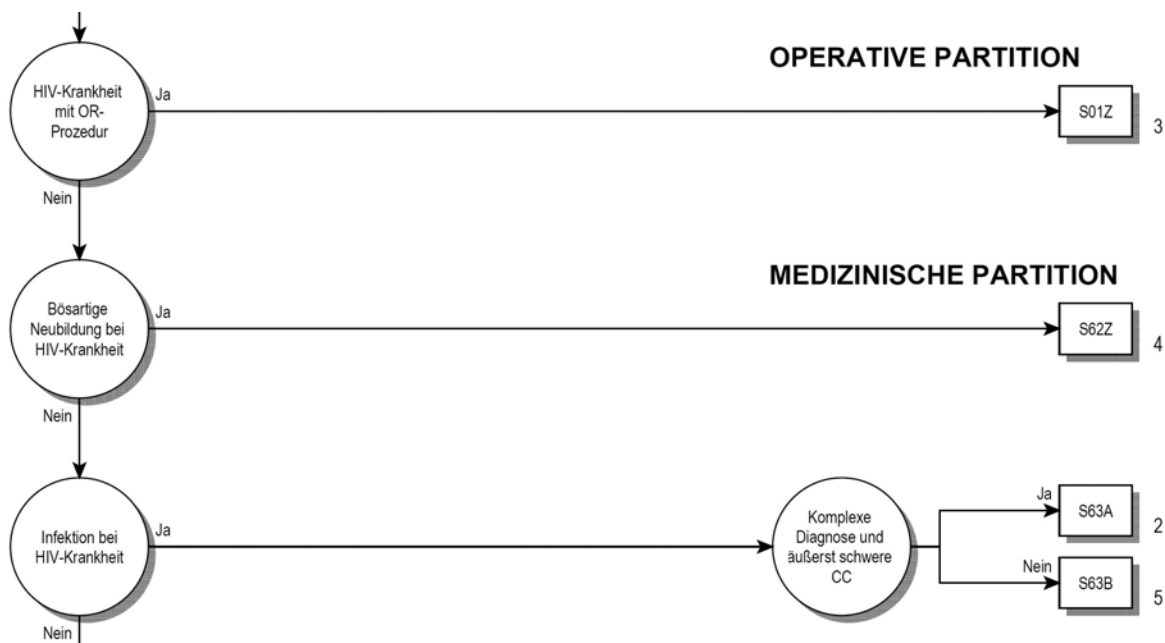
OPERATIVE PARTITION

HIV-Krankheit mit OR-Prozedur

Ja

S01Z

3

Nein

MEDIZINISCHE PARTITION

Bösartige Neubildung bei HIV-Krankheit

Ja

S62Z

4

Nein

Infektion bei HIV-Krankheit

Ja

Komplexe Diagnose und äußerst schwere CC

Ja

S63A

2

Nein

S63B

5

Nein